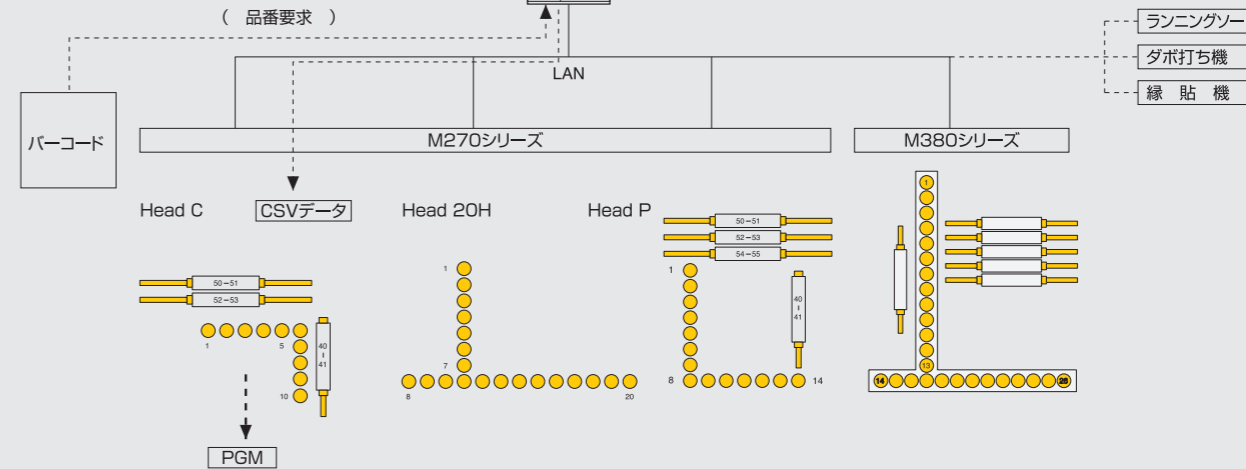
（ 品番要求 ）

ランニングソー
ダボ打ち機
縁 貼 機

LAN

バーコード

M270シリーズ

M380シリーズ

Head C

CSVデータ

Head 20H

Head P

50－51
52－53
54－55

50－51
52－53

1
5
10
40
41

1
7
8
20

1
8
14
40
41

1
13
14
26

PGM